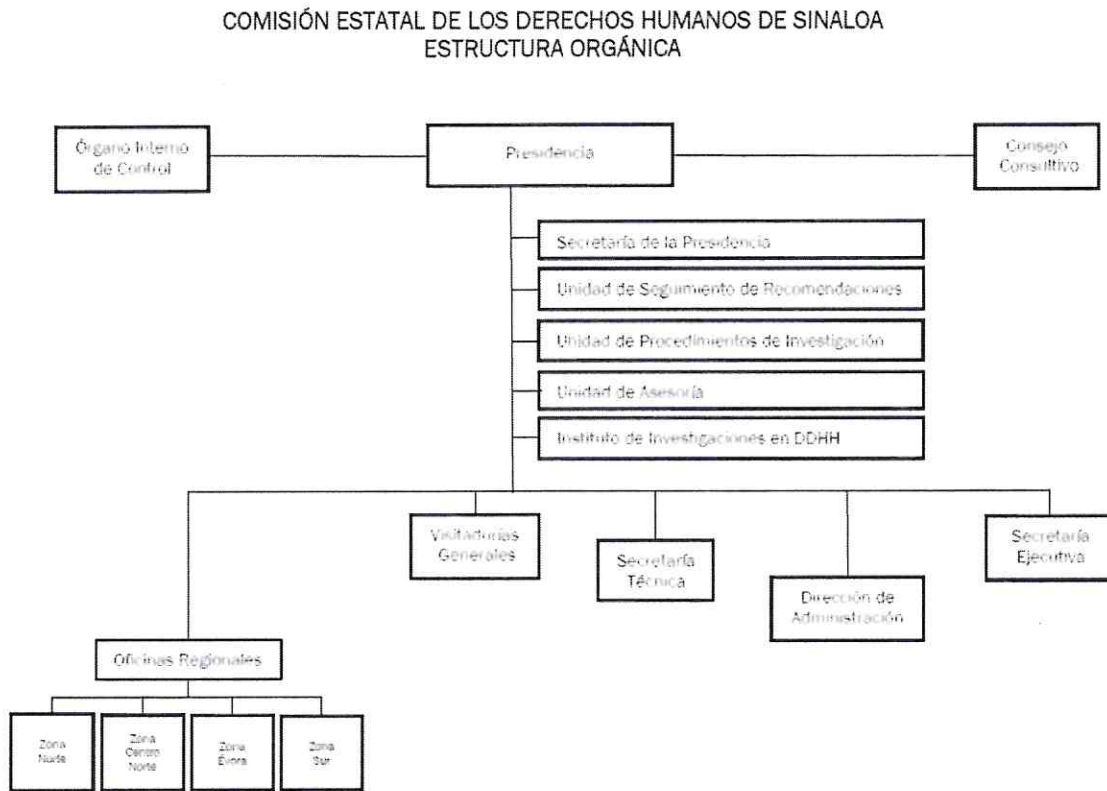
COMISIÓN ESTATAL DE LOS DERECHOS HUMANOS DE SINALOA
ESTRUCTURA ORGÁNICA

Órgano Interno de Control

Presidencia

Consejo Consultivo

Secretaría de la Presidencia

Unidad de Seguimiento de Recomendaciones

Unidad de Procedimientos de Investigación

Unidad de Asesoría

Instituto de Investigaciones en DDHH

Visitadorías Generales

Secretaría Técnica

Dirección de Administración

Secretaría Ejecutiva

Oficinas Regionales

Zona Norte

Zona Centro Norte

Zona Évora

Zona Sur